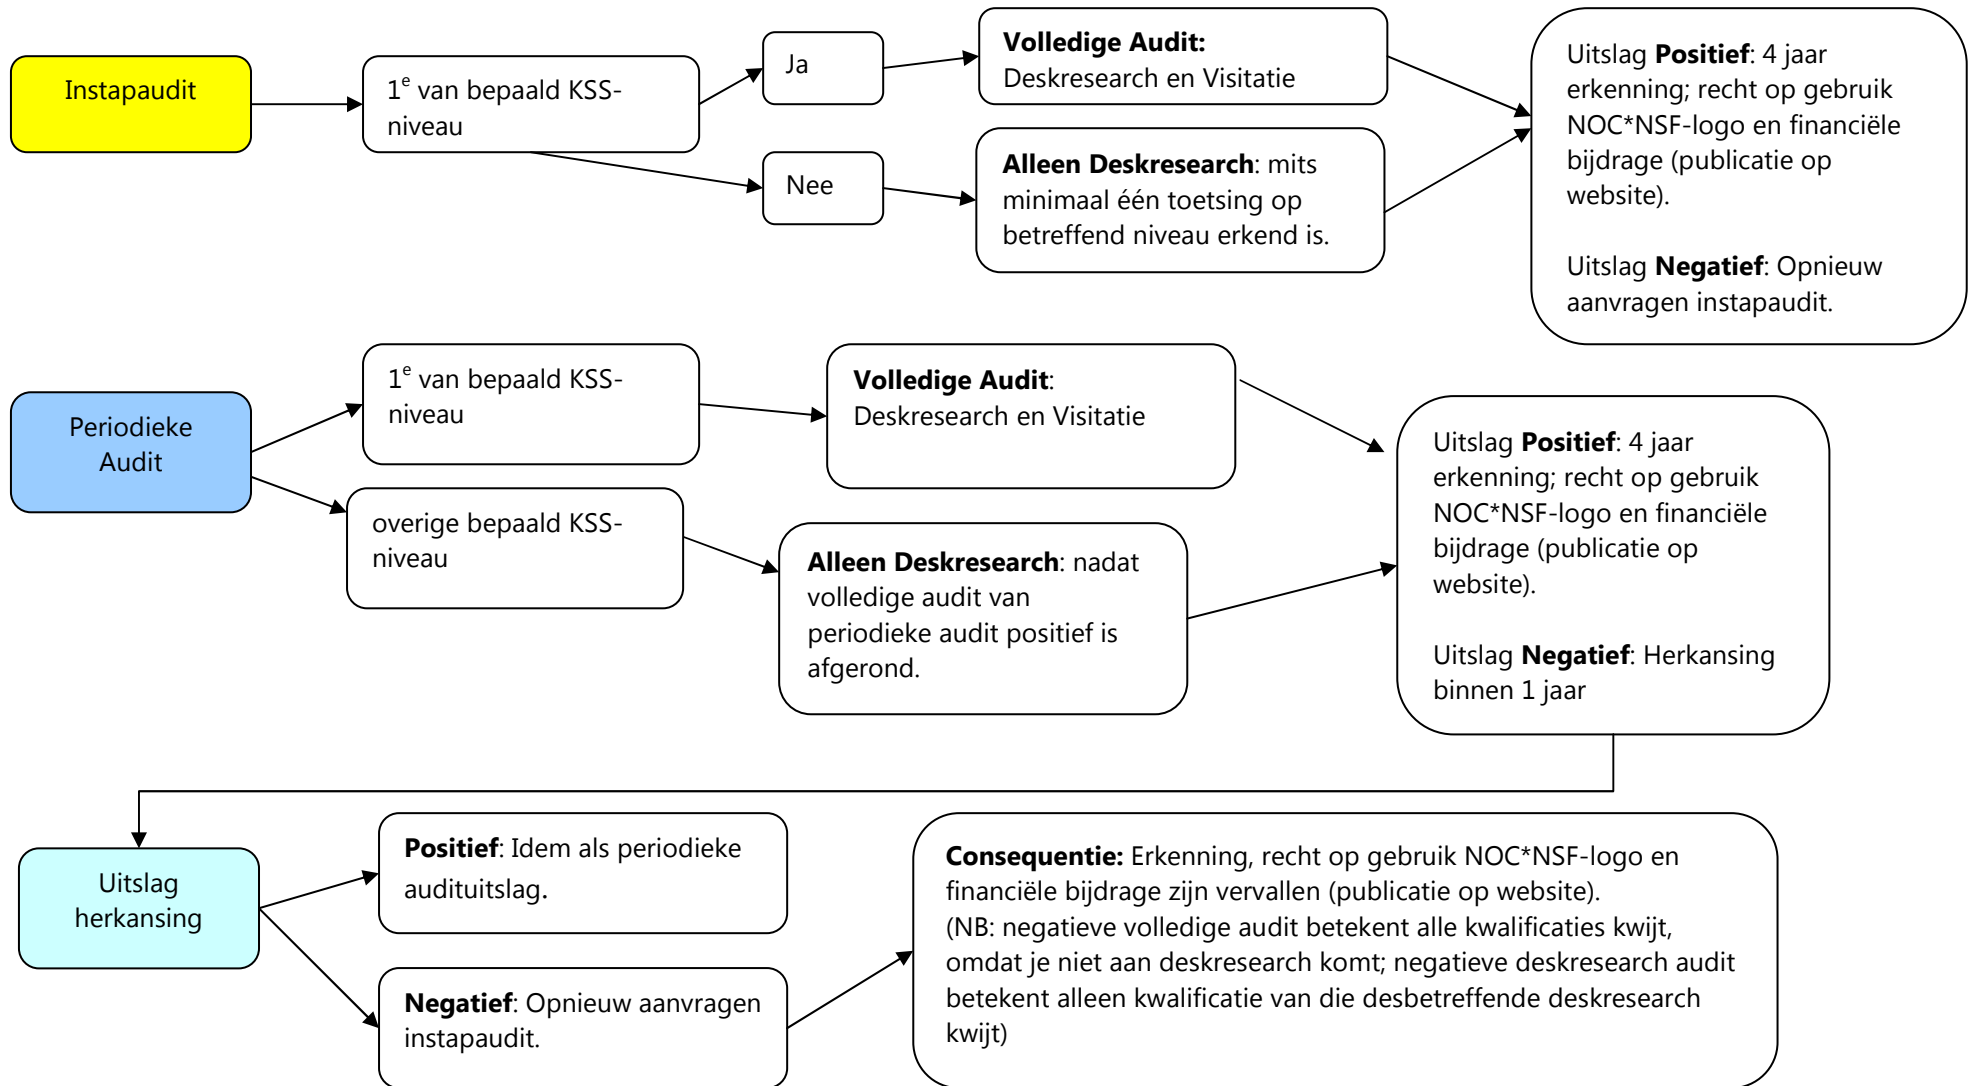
Instapaudit

$1^e$ van bepaald KSS-niveau

Ja

Nee

**Volledige Audit:** Deskresearch en Visitatie

**Alleen Deskresearch**: mits minimaal één toetsing op betreffend niveau erkend is.

Uitslag **Positief**: 4 jaar erkenning; recht op gebruik NOC*NSF-logo en financiële bijdrage (publicatie op website).

Uitslag **Negatief**: Opnieuw aanvragen instapaudit.

Periodieke Audit

$1^e$ van bepaald KSS-niveau

overige bepaald KSS-niveau

**Volledige Audit**: Deskresearch en Visitatie

**Alleen Deskresearch**: nadat volledige audit van periodieke audit positief is afgerond.

Uitslag **Positief**: 4 jaar erkenning; recht op gebruik NOC*NSF-logo en financiële bijdrage (publicatie op website).

Uitslag **Negatief**: Herkansing binnen 1 jaar

Uitslag herkansing

**Positief**: Idem als periodieke audituitslag.

**Negatief**: Opnieuw aanvragen instapaudit.

**Consequentie:** Erkenning, recht op gebruik NOC*NSF-logo en financiële bijdrage zijn vervallen (publicatie op website).
(NB: negatieve volledige audit betekent alle kwalificaties kwijt, omdat je niet aan deskresearch komt; negatieve deskresearch audit betekent alleen kwalificatie van die desbetreffende deskresearch kwijt)